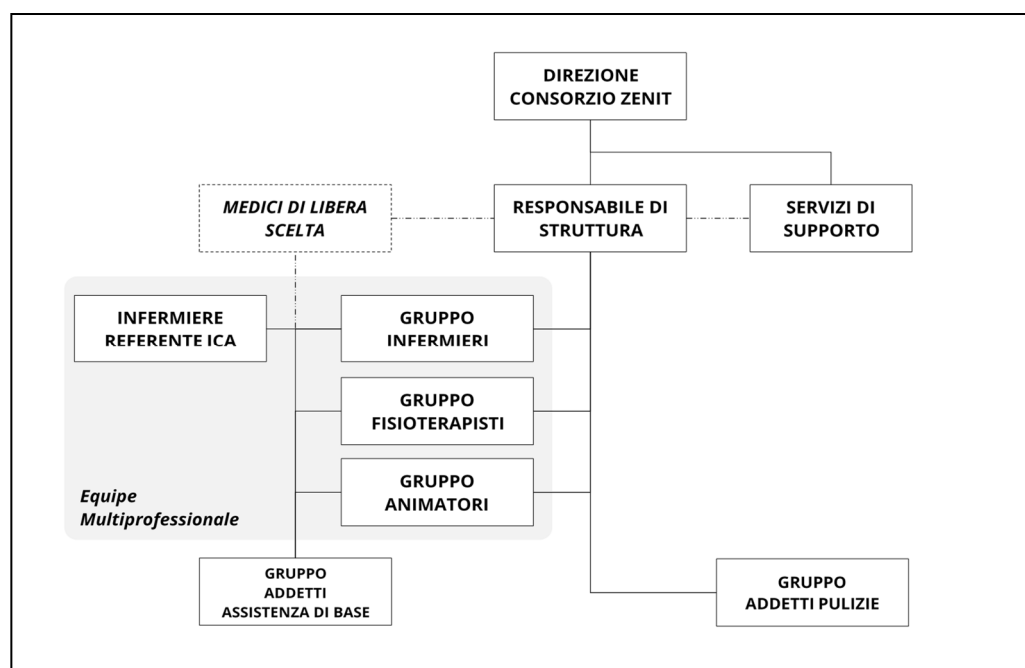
DIREZIONE CONSORZIO ZENIT

MEDICI DI LIBERA SCELTA

RESPONSABILE DI STRUTTURA

SERVIZI DI SUPPORTO

INFERMIERE REFERENTE ICA

GRUPPO INFERMIERI

GRUPPO FISIOTERAPISTI

GRUPPO ANIMATORI

Equipe Multiprofessionale

GRUPPO ADDETTI ASSISTENZA DI BASE

GRUPPO ADDETTI PULIZIE